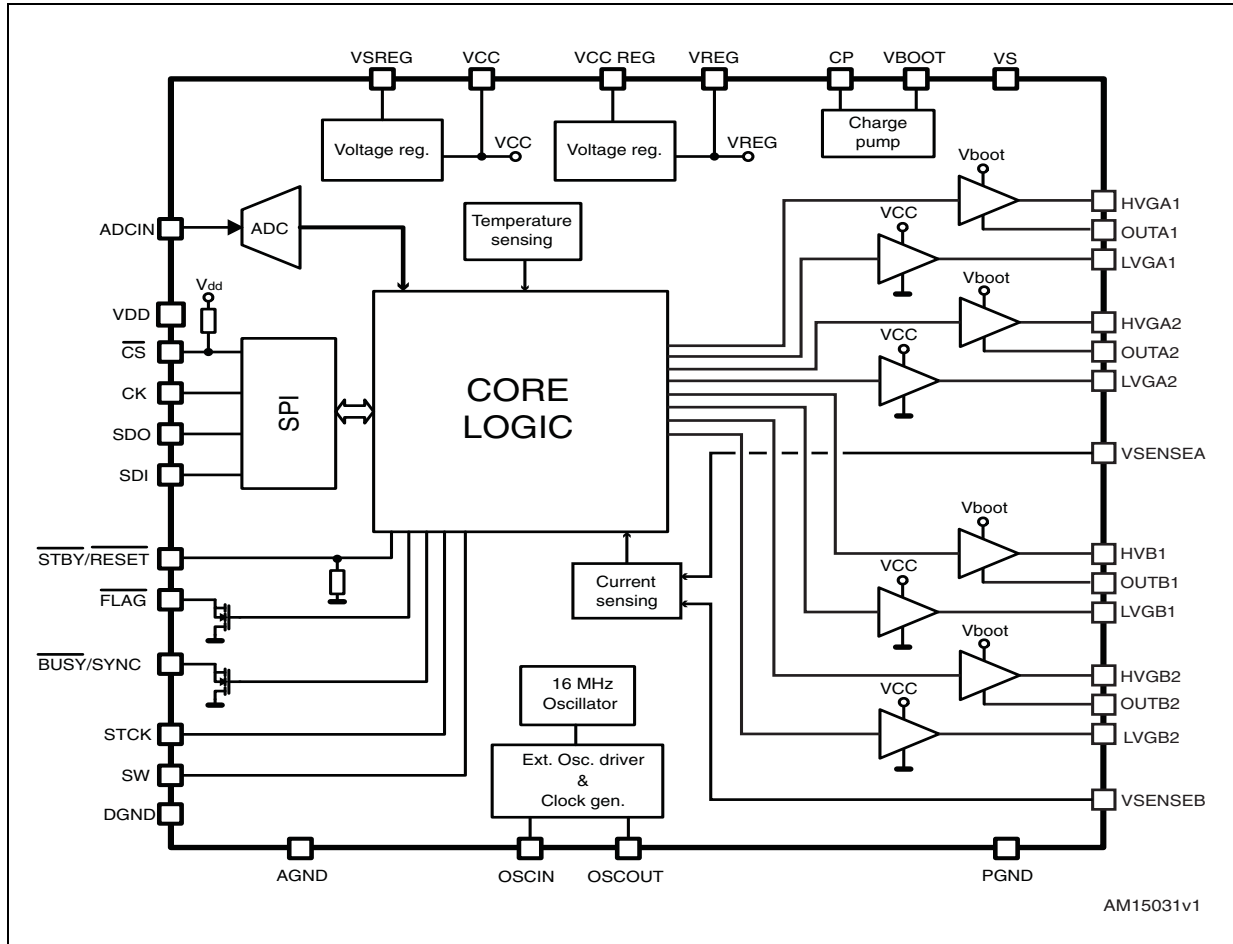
VSREG VCC VCC REG VREG CP VBOOT VS

Voltage reg. VCC Voltage reg. VREG Charge pump

Vboot

ADCIN ADC Temperature sensing

HVGA1 OUTA1 VCC LVGA1

$V_{dd}$

Vboot

VDD HVGA2

$\overline{CS}$ VCC OUTA2

CK LVGA2

SPI CORE LOGIC

SDO

SDI VSENSEA

Vboot

$\overline{STBY}/\overline{RESET}$ HVB1

VCC OUTB1

$\overline{FLAG}$ Current sensing LVGB1

Vboot

$\overline{BUSY}$/SYNC HVGB2

16 MHz Oscillator OUTB2

VCC

STCK LVGB2

SW Ext. Osc. driver & Clock gen.

DGND VSENSEB

AGND OSCIN OSCOUT PGND

AM15031v1